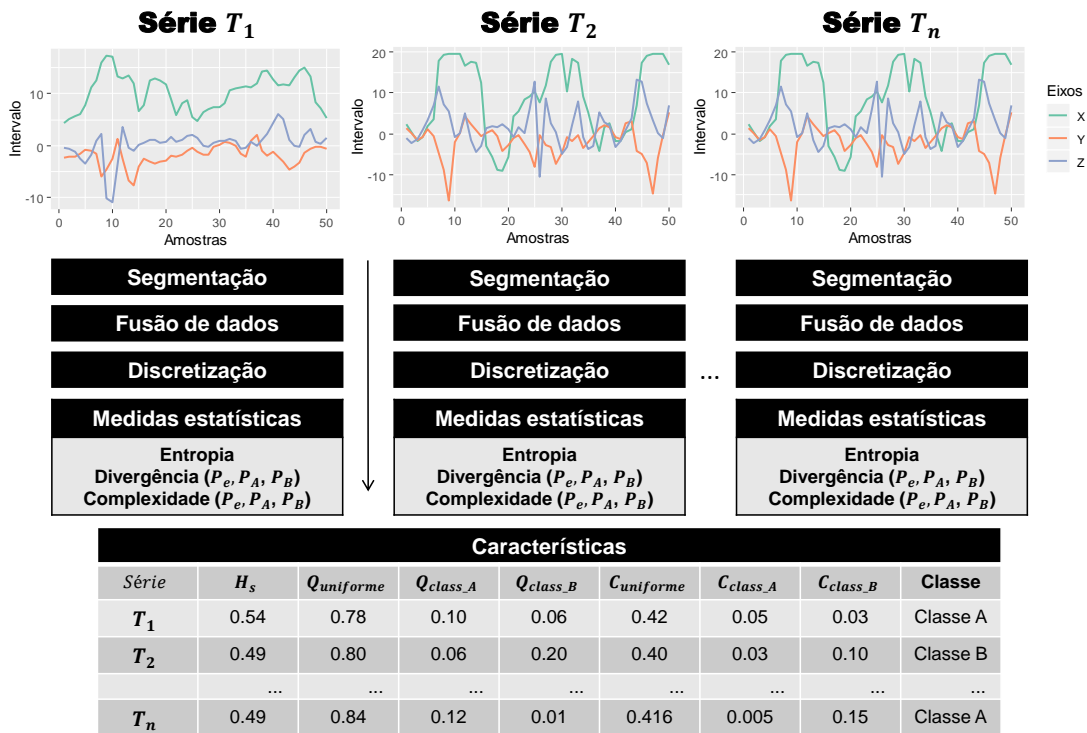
Série $T_1$

Série $T_2$

Série $T_n$

Intervalo
10
0
-10
0 10 20 30 40 50
Amostras

Intervalo
20
10
0
-10
0 10 20 30 40 50
Amostras

Intervalo
20
10
0
-10
0 10 20 30 40 50
Amostras

Eixos
X
Y
Z

Segmentação
Fusão de dados
Discretização
Medidas estatísticas
Entropia
Divergência ($P_e, P_A, P_B$)
Complexidade ($P_e, P_A, P_B$)

Segmentação
Fusão de dados
Discretização
Medidas estatísticas
Entropia
Divergência ($P_e, P_A, P_B$)
Complexidade ($P_e, P_A, P_B$)

...

Segmentação
Fusão de dados
Discretização
Medidas estatísticas
Entropia
Divergência ($P_e, P_A, P_B$)
Complexidade ($P_e, P_A, P_B$)

Características

| Série | $H_s$ | $Q_{uniforme}$ | $Q_{class\_A}$ | $Q_{class\_B}$ | $C_{uniforme}$ | $C_{class\_A}$ | $C_{class\_B}$ | Classe |
|---|---|---|---|---|---|---|---|---|
| $T_1$ | 0.54 | 0.78 | 0.10 | 0.06 | 0.42 | 0.05 | 0.03 | Classe A |
| $T_2$ | 0.49 | 0.80 | 0.06 | 0.20 | 0.40 | 0.03 | 0.10 | Classe B |
| | ... | ... | ... | ... | ... | ... | ... | ... |
| $T_n$ | 0.49 | 0.84 | 0.12 | 0.01 | 0.416 | 0.005 | 0.15 | Classe A |